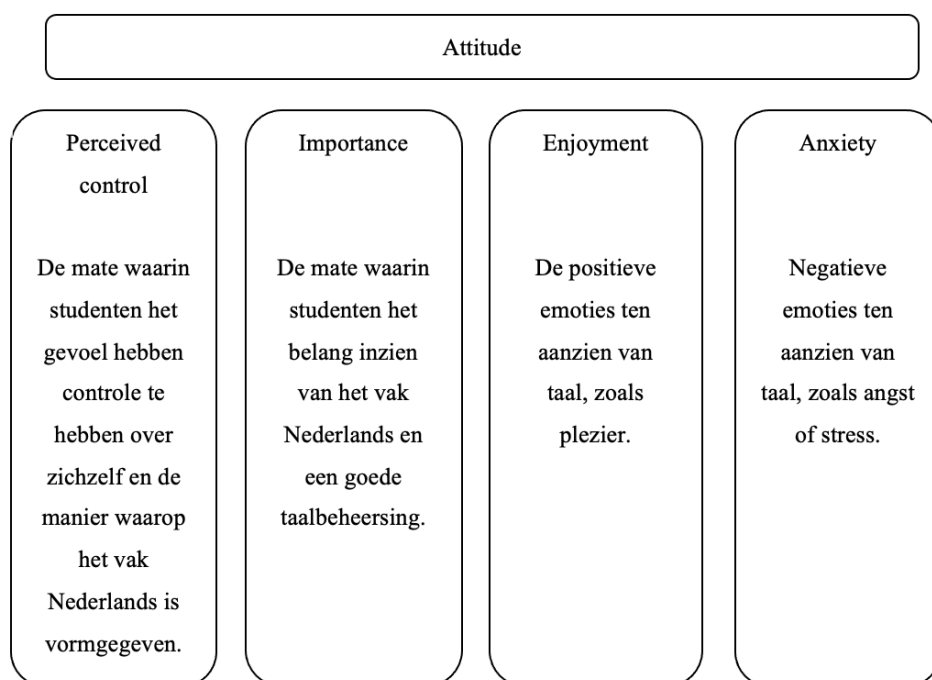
Attitude

Perceived control

De mate waarin studenten het gevoel hebben controle te hebben over zichzelf en de manier waarop het vak Nederlands is vormgegeven.

Importance

De mate waarin studenten het belang inzien van het vak Nederlands en een goede taalbeheersing.

Enjoyment

De positieve emoties ten aanzien van taal, zoals plezier.

Anxiety

Negatieve emoties ten aanzien van taal, zoals angst of stress.